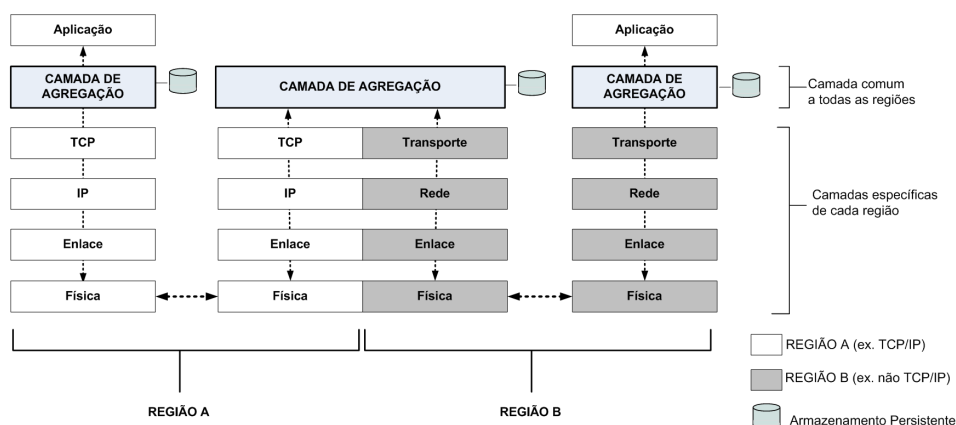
Aplicação

CAMADA DE AGREGAÇÃO

TCP

IP

Enlace

Física

CAMADA DE AGREGAÇÃO

TCP

Transporte

IP

Rede

Enlace

Enlace

Física

Física

Aplicação

CAMADA DE AGREGAÇÃO

Transporte

Rede

Enlace

Física

Camada comum a todas as regiões

Camadas específicas de cada região

REGIÃO A

REGIÃO B

REGIÃO A (ex. TCP/IP)

REGIÃO B (ex. não TCP/IP)

Armazenamento Persistente